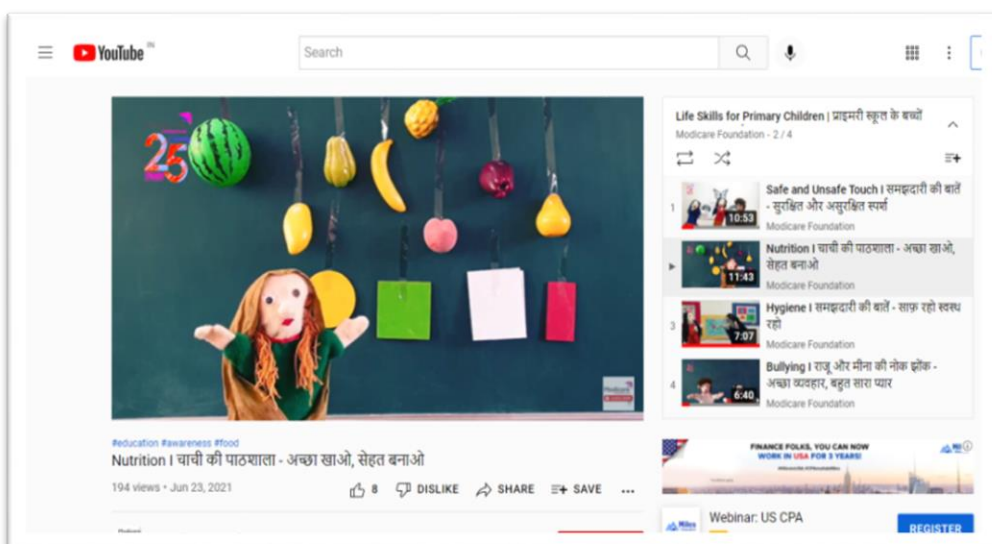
YouTube IN

Search

25

#education #awareness #food

Nutrition I चाची की पाठशाला - अच्छा खाओ, सेहत बनाओ

194 views • Jun 23, 2021

8 DISLIKE SHARE SAVE ...

Life Skills for Primary Children | प्राइमरी स्कूल के बच्चों

Modicare Foundation - 2 / 4

1 10:53 Safe and Unsafe Touch I समझदारी की बातें - सुरक्षित और असुरक्षित स्पर्श
Modicare Foundation

▶ 11:43 Nutrition I चाची की पाठशाला - अच्छा खाओ, सेहत बनाओ
Modicare Foundation

3 7:07 Hygiene I समझदारी की बातें - साफ़ रहो स्वस्थ रहो
Modicare Foundation

4 6:40 Bullying I राजू और मीना की नोक झोंक - अच्छा व्यवहार, बहुत सारा प्यार
Modicare Foundation

FINANCE FOLKS, YOU CAN NOW WORK IN USA FOR 3 YEARS!

Webinar: US CPA

REGISTER